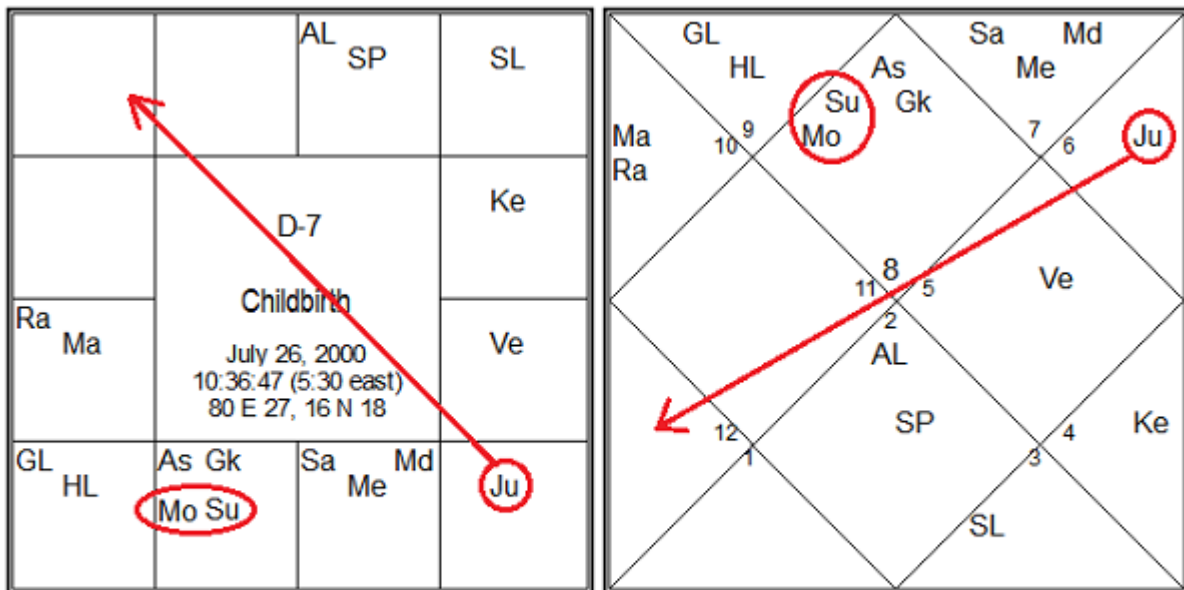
AL
SP

SL

Ke

D-7

Childbirth

July 26, 2000
10:36:47 (5:30 east)
80 E 27, 16 N 18

Ra
Ma

Ve

GL
HL

As Gk
Mo Su

Sa Md
Me

Ju

GL
HL

As
Su Gk
Mo

Sa Md
Me

Ma
Ra

10 9

7 6

Ju

8
11 5
2

Ve

AL

SP

12
1

4
3

Ke

SL